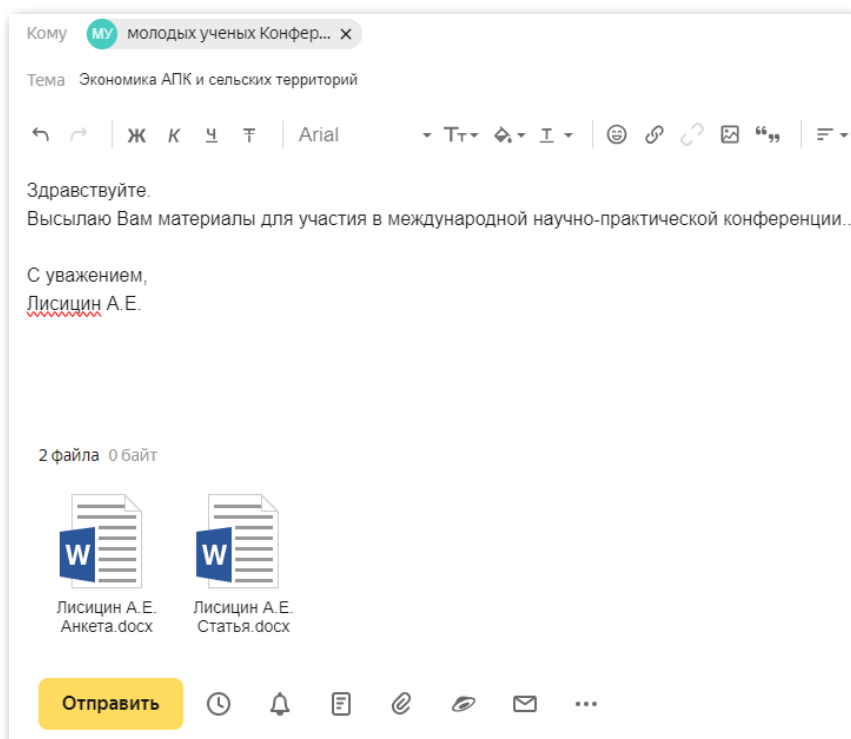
Кому МУ молодых ученых Конфер... ×

Тема Экономика АПК и сельских территорий

Ж К Ч Т Arial Тт

Здравствуйте.
Высылаю Вам материалы для участия в международной научно-практической конференции..

С уважением,
Лисицин А.Е.

2 файла 0 байт

W Лисицин А.Е. Анкета.docx

W Лисицин А.Е. Статья.docx

Отправить ···